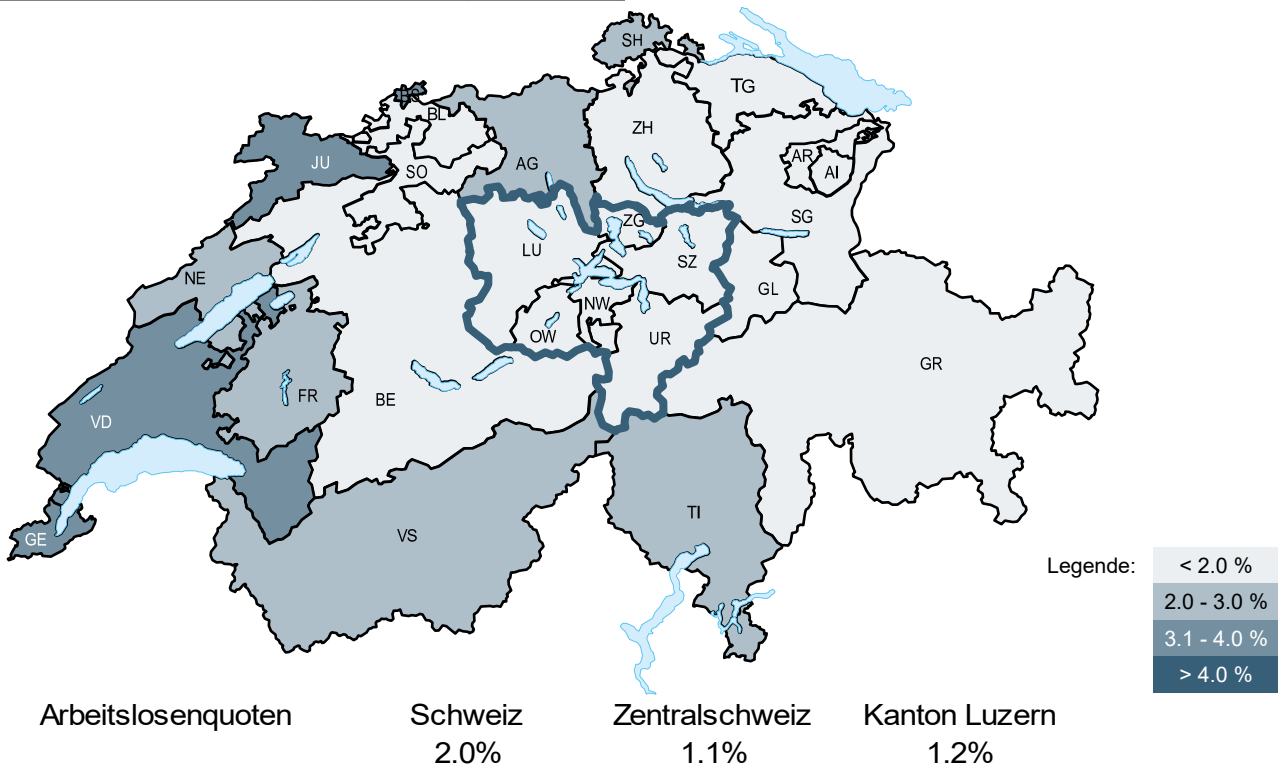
SH
TG
BS
BL
ZH
JU
SO
AG
AR
AI
ZG
SG
LU
SZ
NE
NW
GL
OW
UR
FR
BE
GR
VD
TI
GE
VS

Legende:
< 2.0 %
2.0 - 3.0 %
3.1 - 4.0 %
> 4.0 %

Arbeitslosenquoten

Schweiz
2.0%

Zentralschweiz
1.1%

Kanton Luzern
1.2%